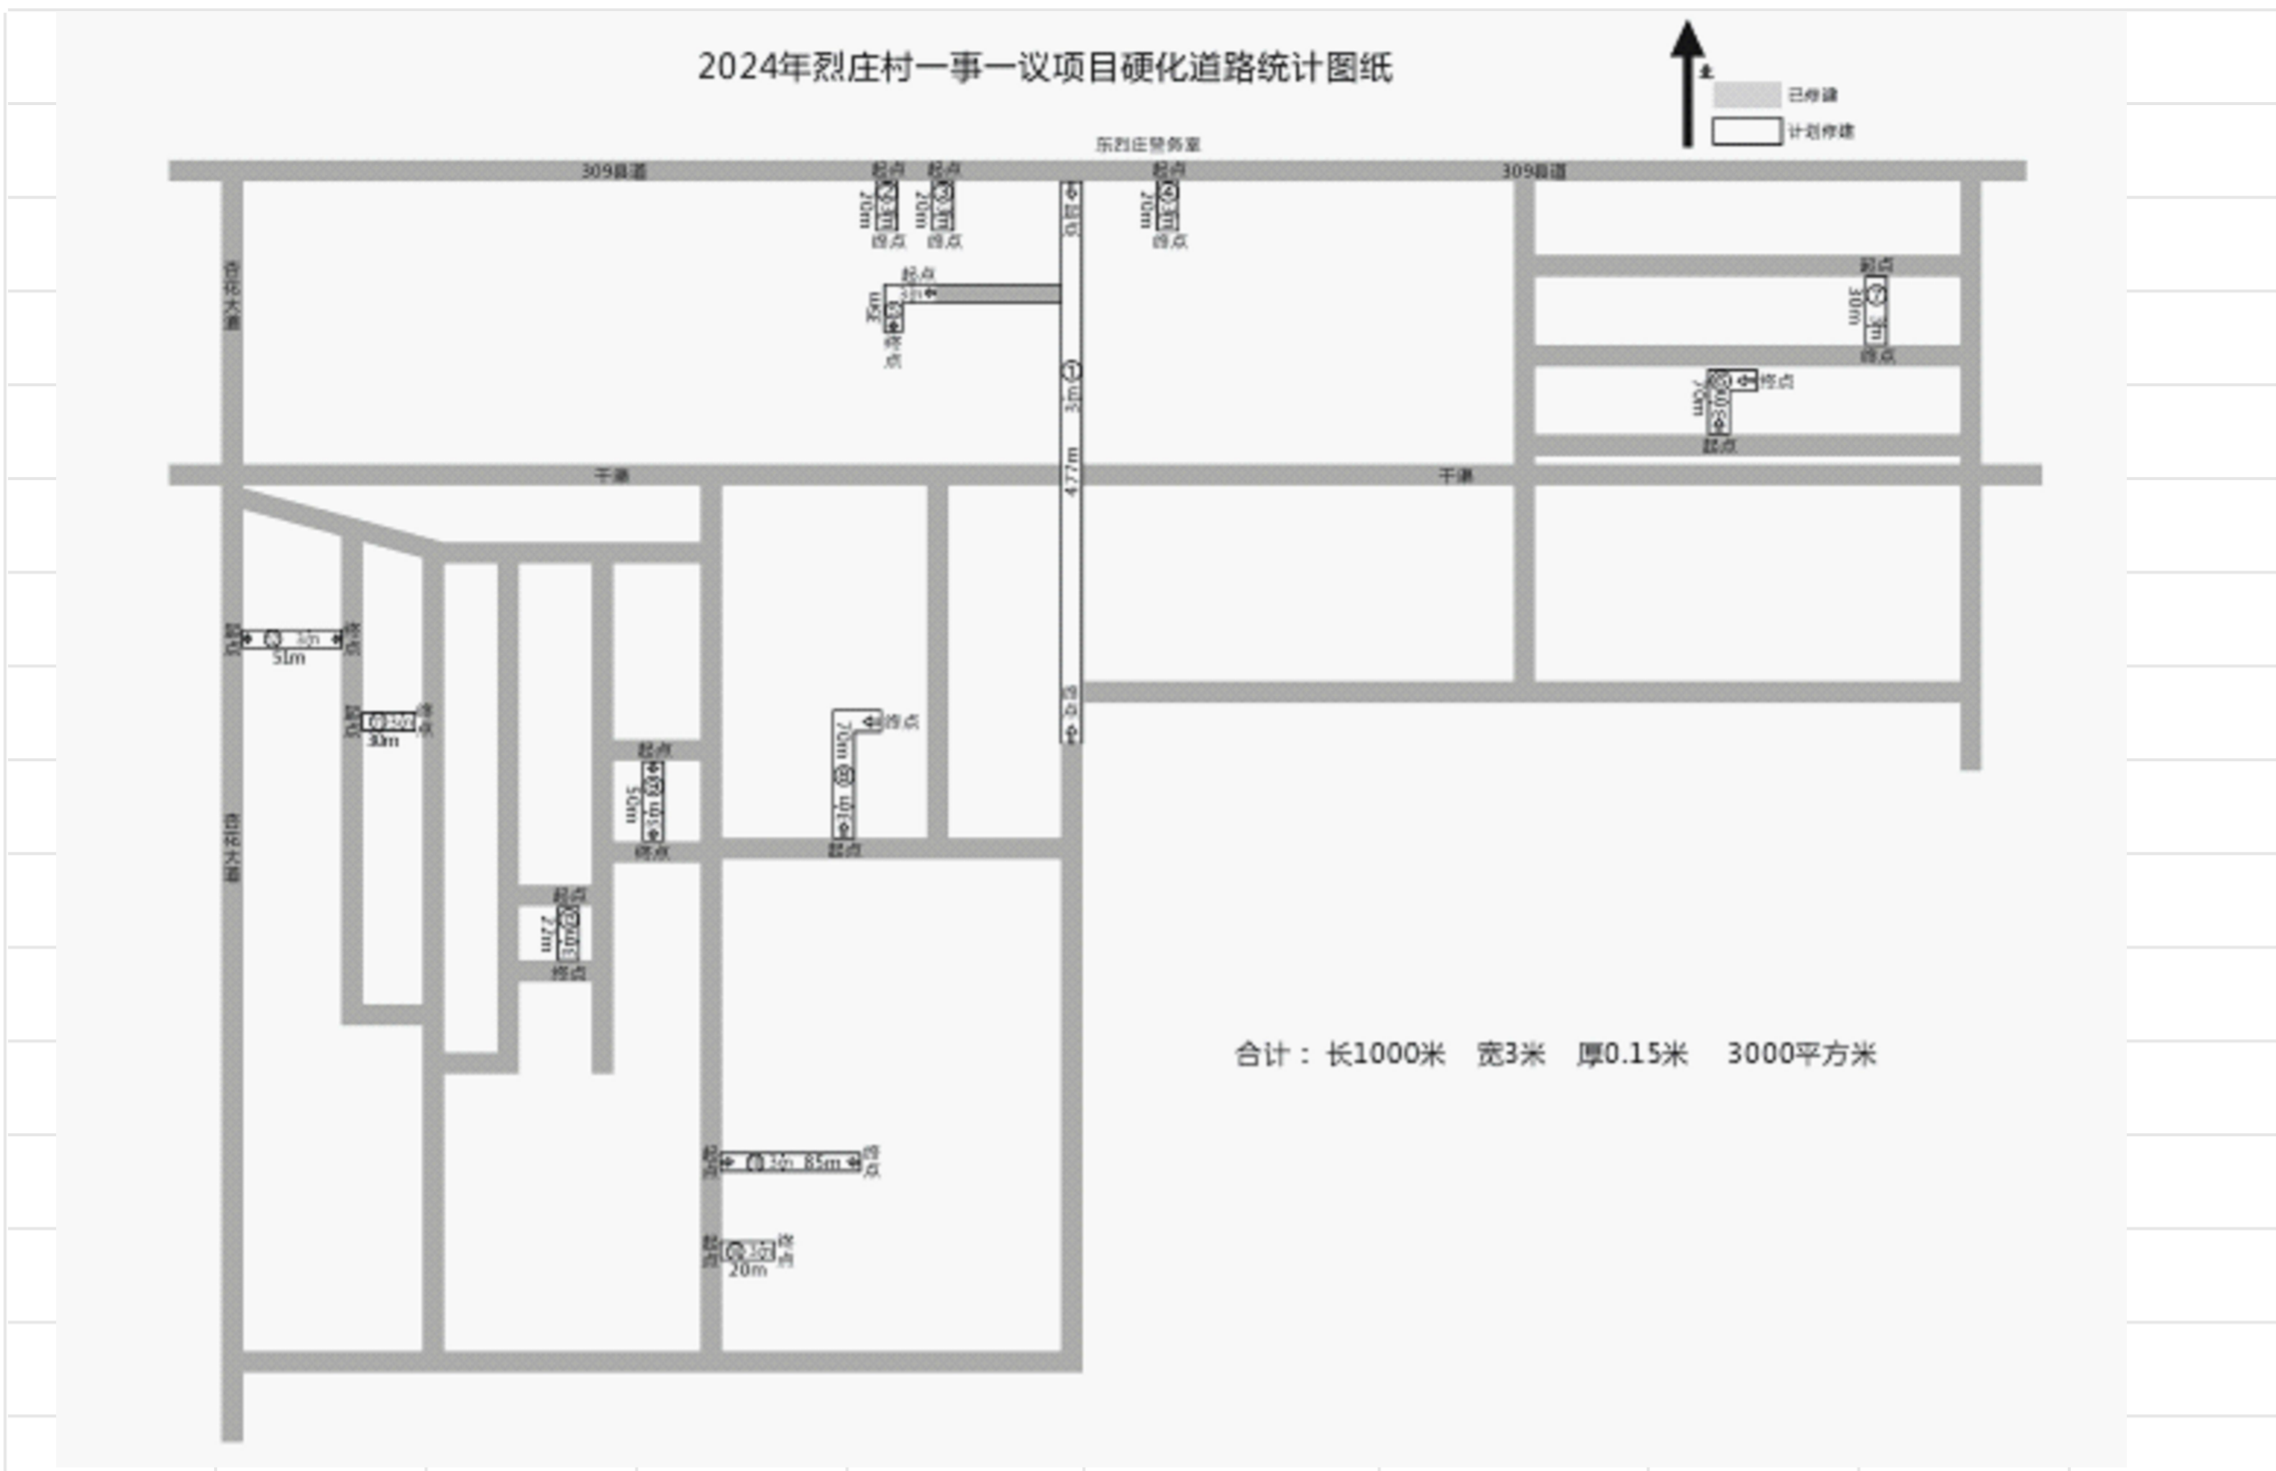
2024年烈庄村一事一议项目硬化道路统计图纸

北

已修建

计划修建

东烈庄警务室

309县道

309县道

起点 ② 3m 20m 终点

起点 ③ 3m 20m 终点

起点 ④ 3m 20m 终点

起点 3m 30m 终点

起点 ① 3m 477m 终点

起点 ⑦ 3m 30m 终点

终点 ⑥ 3m 70m 起点

杏花大道

干渠

干渠

起点 ⑤ 3m 51m 终点

起点 ⑩ 3m 30m 终点

起点 ⑨ 3m 50m 终点

终点 ⑧ 3m 70m 起点

起点 ⑫ 3m 22m 终点

杏花大道

合计：长1000米　宽3米　厚0.15米　3000平方米

起点 ⑬ 3m 85m 终点

起点 ⑭ 3m 20m 终点